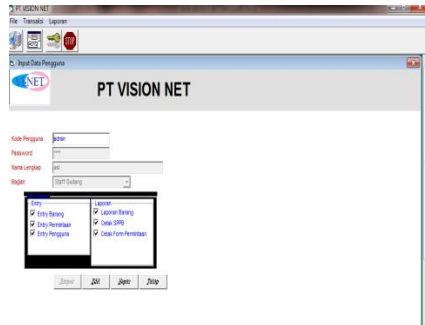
PT VISION NET
File Transaksi Laporan
STOP
Input Data Pengguna
NET
PT VISION NET
Kode Pengguna admin
Password ****
Nama Lengkap adi
Bagian Staff Gudang
Entry
Entry Barang
Entry Permintaan
Entry Pengguna
Laporan
Laporan Barang
Cetak SPPB
Cetak Form Permintaan
Simpan Edit Hapus Tutup